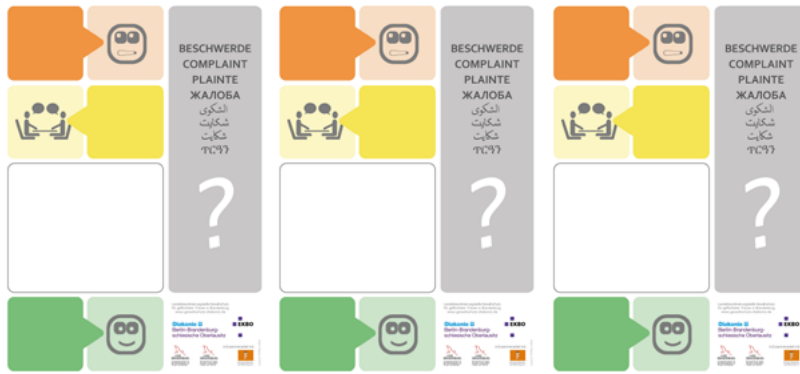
BESCHWERDE
COMPLAINT
PLAINTE
ЖАЛОБА
الشكوى
شکایت
شکایت
ቅሬታ

?

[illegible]

Diakonie
Berlin Brandenburg-
schlesische Oberlausitz

EKBO

BESCHWERDE
COMPLAINT
PLAINTE
ЖАЛОБА
الشكوى
شکایت
شکایت
ቅሬታ

?

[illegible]

Diakonie
Berlin Brandenburg-
schlesische Oberlausitz

EKBO

BESCHWERDE
COMPLAINT
PLAINTE
ЖАЛОБА
الشكوى
شکایت
شکایت
ቅሬታ

?

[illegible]

Diakonie
Berlin Brandenburg-
schlesische Oberlausitz

EKBO